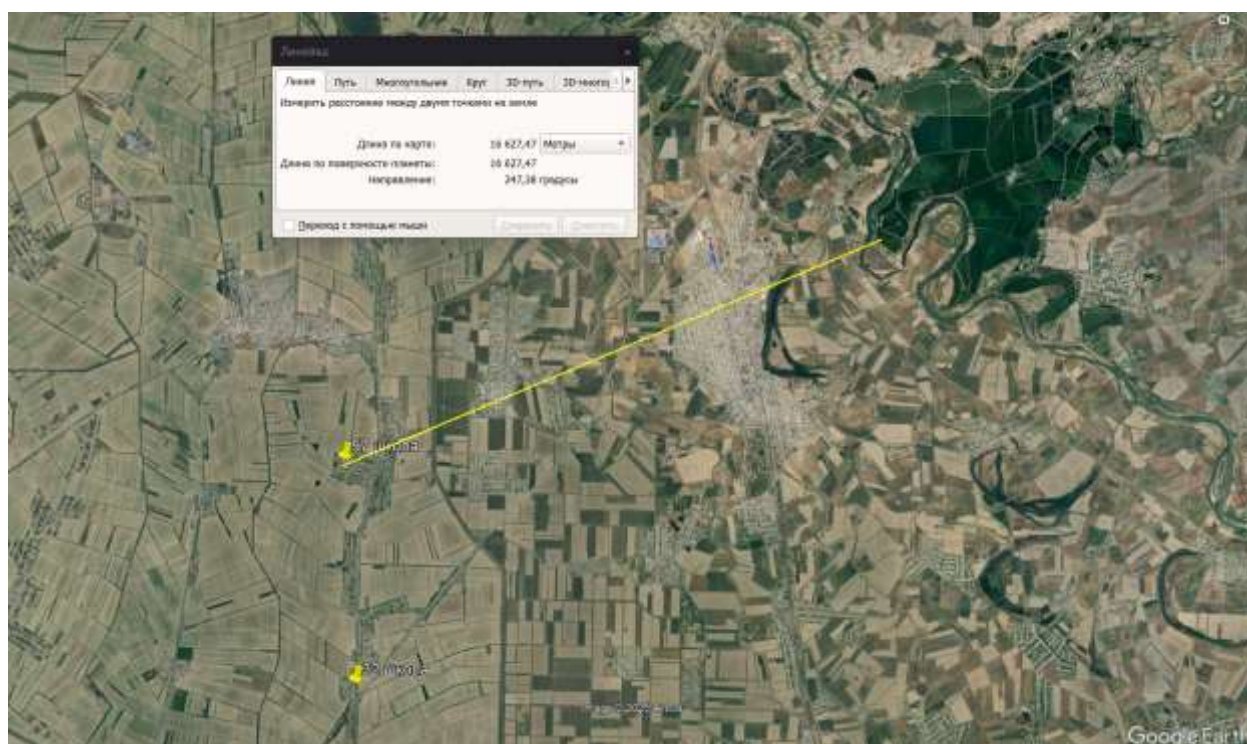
Линейка

Линия | Путь | Многоугольник | Круг | 3D-путь | 3D-многоуг

Измерить расстояние между двумя точками на земле

Длина на карте: 16 627,47 Метры

Длина по поверхности планеты: 16 627,47

Направление: 247,38 градусы

Переход с помощью мыши

Сохранить | Очистить

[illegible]

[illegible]

Google Earth